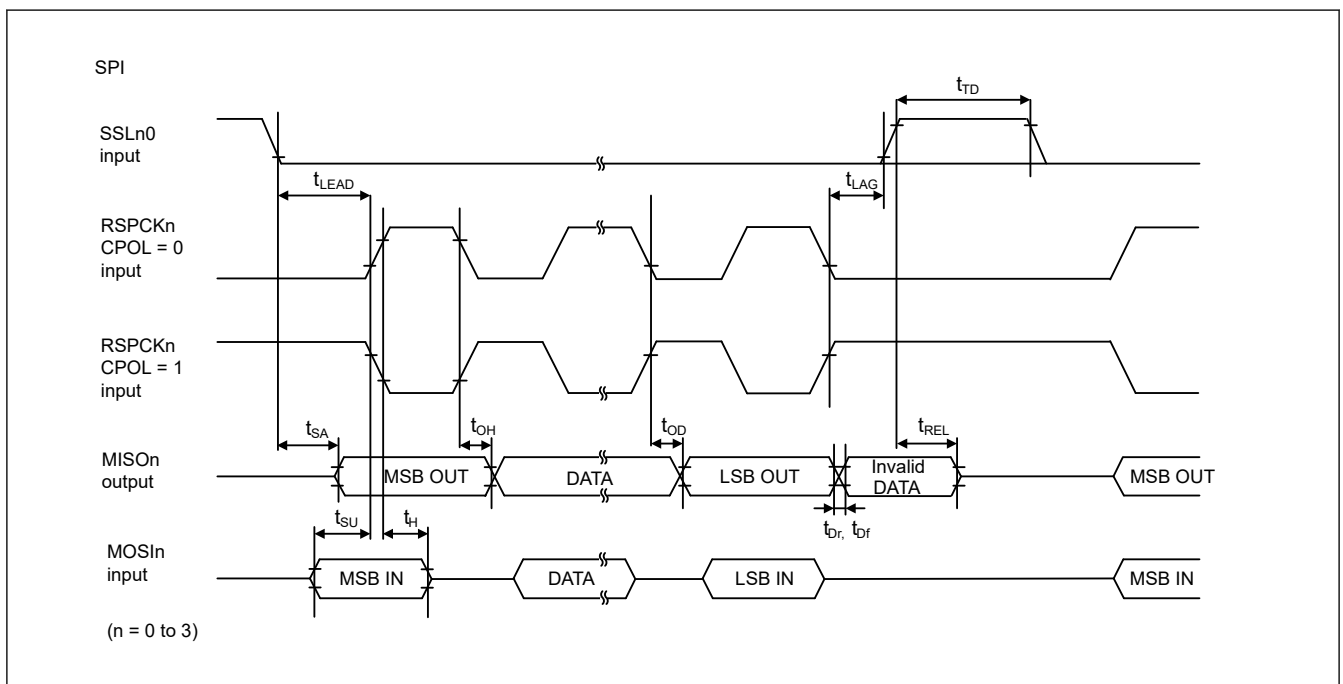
SPI

$t_{TD}$

SSLn0 input

$t_{LEAD}$

$t_{LAG}$

RSPCKn CPOL = 0 input

RSPCKn CPOL = 1 input

$t_{SA}$

$t_{OH}$

$t_{OD}$

$t_{REL}$

MISOn output

MSB OUT

DATA

LSB OUT

Invalid DATA

MSB OUT

$t_{SU}$

$t_{H}$

$t_{Dr,}$ $t_{Df}$

MOSIn input

MSB IN

DATA

LSB IN

MSB IN

(n = 0 to 3)